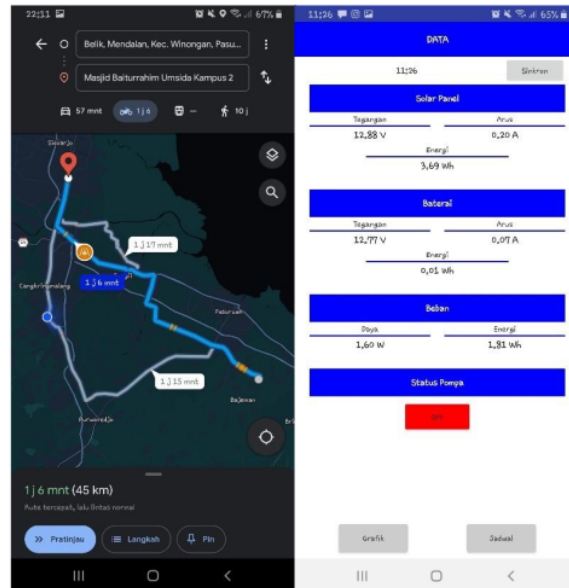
22:11 67%

Belik, Mendalan, Kec. Winongan, Pasu...

Masjid Baiturrahim Umsida Kampus 2

57 mnt 1 j 6 – 10 j

Sidoarjo

1 j 17 mnt

1 j 6 mnt

Candi

Gempol

Pandaan

Pasuruan

1 j 15 mnt

Bangil

Purwosari

1 j 6 mnt (45 km)

Rute tercepat, lalu lintas normal

Pratinjau Langkah Pin

11:26 65%

DATA

11:26 Sinkron

Solar Panel

Tegangan Arus

12,88 V 0,20 A

Energi

3,69 Wh

Baterai

Tegangan Arus

12,77 V 0,07 A

Energi

0,01 Wh

Beban

Daya Energi

1,60 W 1,81 Wh

Status Pompa

OFF

Grafik Jadwal